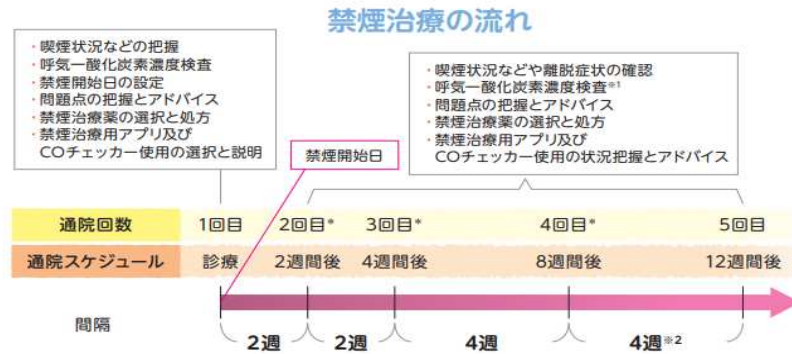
禁煙治療の流れ

・喫煙状況などの把握
・呼気一酸化炭素濃度検査
・禁煙開始日の設定
・問題点の把握とアドバイス
・禁煙治療薬の選択と処方
・禁煙治療用アプリ及び COチェッカー使用の選択と説明

禁煙開始日

・喫煙状況などや離脱症状の確認
・呼気一酸化炭素濃度検査$^{※1}$
・問題点の把握とアドバイス
・禁煙治療薬の選択と処方
・禁煙治療用アプリ及び COチェッカー使用の状況把握とアドバイス

| 通院回数 | 1回目 | 2回目* | 3回目* | 4回目* | 5回目 |
|---|---|---|---|---|---|
| 通院スケジュール | 診療 | 2週間後 | 4週間後 | 8週間後 | 12週間後 |

間隔 2週 2週 4週 4週$^{※2}$